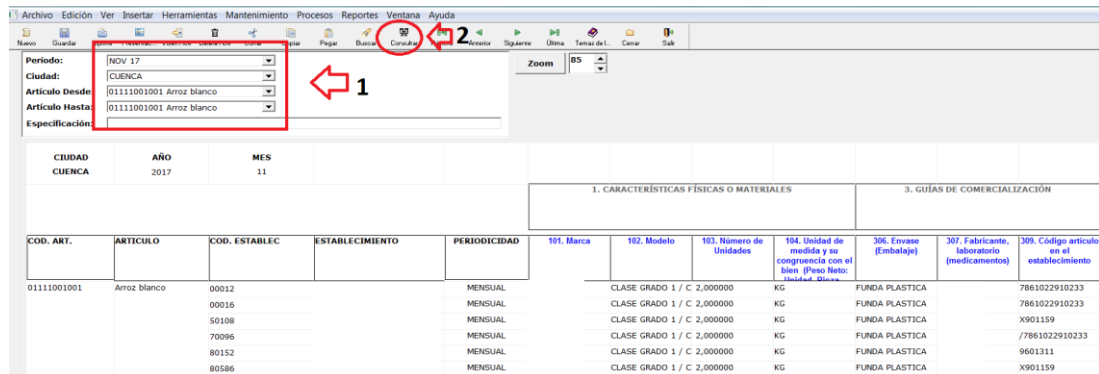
Archivo Edición Ver Insertar Herramientas Mantenimiento Procesos Reportes Ventana Ayuda

Nuevo Guardar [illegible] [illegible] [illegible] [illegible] Copiar Pegar Buscar Consultar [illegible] Anterior Siguiente Última Temas de I... Cerrar Salir

2

Periodo: NOV 17
Ciudad: CUENCA
Artículo Desde: 01111001001 Arroz blanco
Artículo Hasta: 01111001001 Arroz blanco
Especificación:

1

Zoom 85

| CIUDAD | AÑO | MES |
|---|---|---|
| CUENCA | 2017 | 11 |

1. CARACTERÍSTICAS FÍSICAS O MATERIALES

3. GUÍAS DE COMERCIALIZACIÓN

| COD. ART. | ARTICULO | COD. ESTABLEC | ESTABLECIMIENTO | PERIODICIDAD | 101. Marca | 102. Modelo | 103. Número de Unidades | 104. Unidad de medida y su congruencia con el bien (Peso Neto: Unidad, Pieza | 306. Envase (Embalaje) | 307. Fabricante, laboratorio (medicamentos) | 309. Código artículo en el establecimiento |
|---|---|---|---|---|---|---|---|---|---|---|---|
| 01111001001 | Arroz blanco | 00012 | | MENSUAL | | CLASE GRADO 1 / C | 2,000000 | KG | FUNDA PLASTICA | | 7861022910233 |
| | | 00016 | | MENSUAL | | CLASE GRADO 1 / C | 2,000000 | KG | FUNDA PLASTICA | | 7861022910233 |
| | | 50108 | | MENSUAL | | CLASE GRADO 1 / C | 2,000000 | KG | FUNDA PLASTICA | | X901159 |
| | | 70096 | | MENSUAL | | CLASE GRADO 1 / C | 2,000000 | KG | FUNDA PLASTICA | | /7861022910233 |
| | | 80152 | | MENSUAL | | CLASE GRADO 1 / C | 2,000000 | KG | FUNDA PLASTICA | | 9601311 |
| | | 80586 | | MENSUAL | | CLASE GRADO 1 / C | 2,000000 | KG | FUNDA PLASTICA | | X901159 |